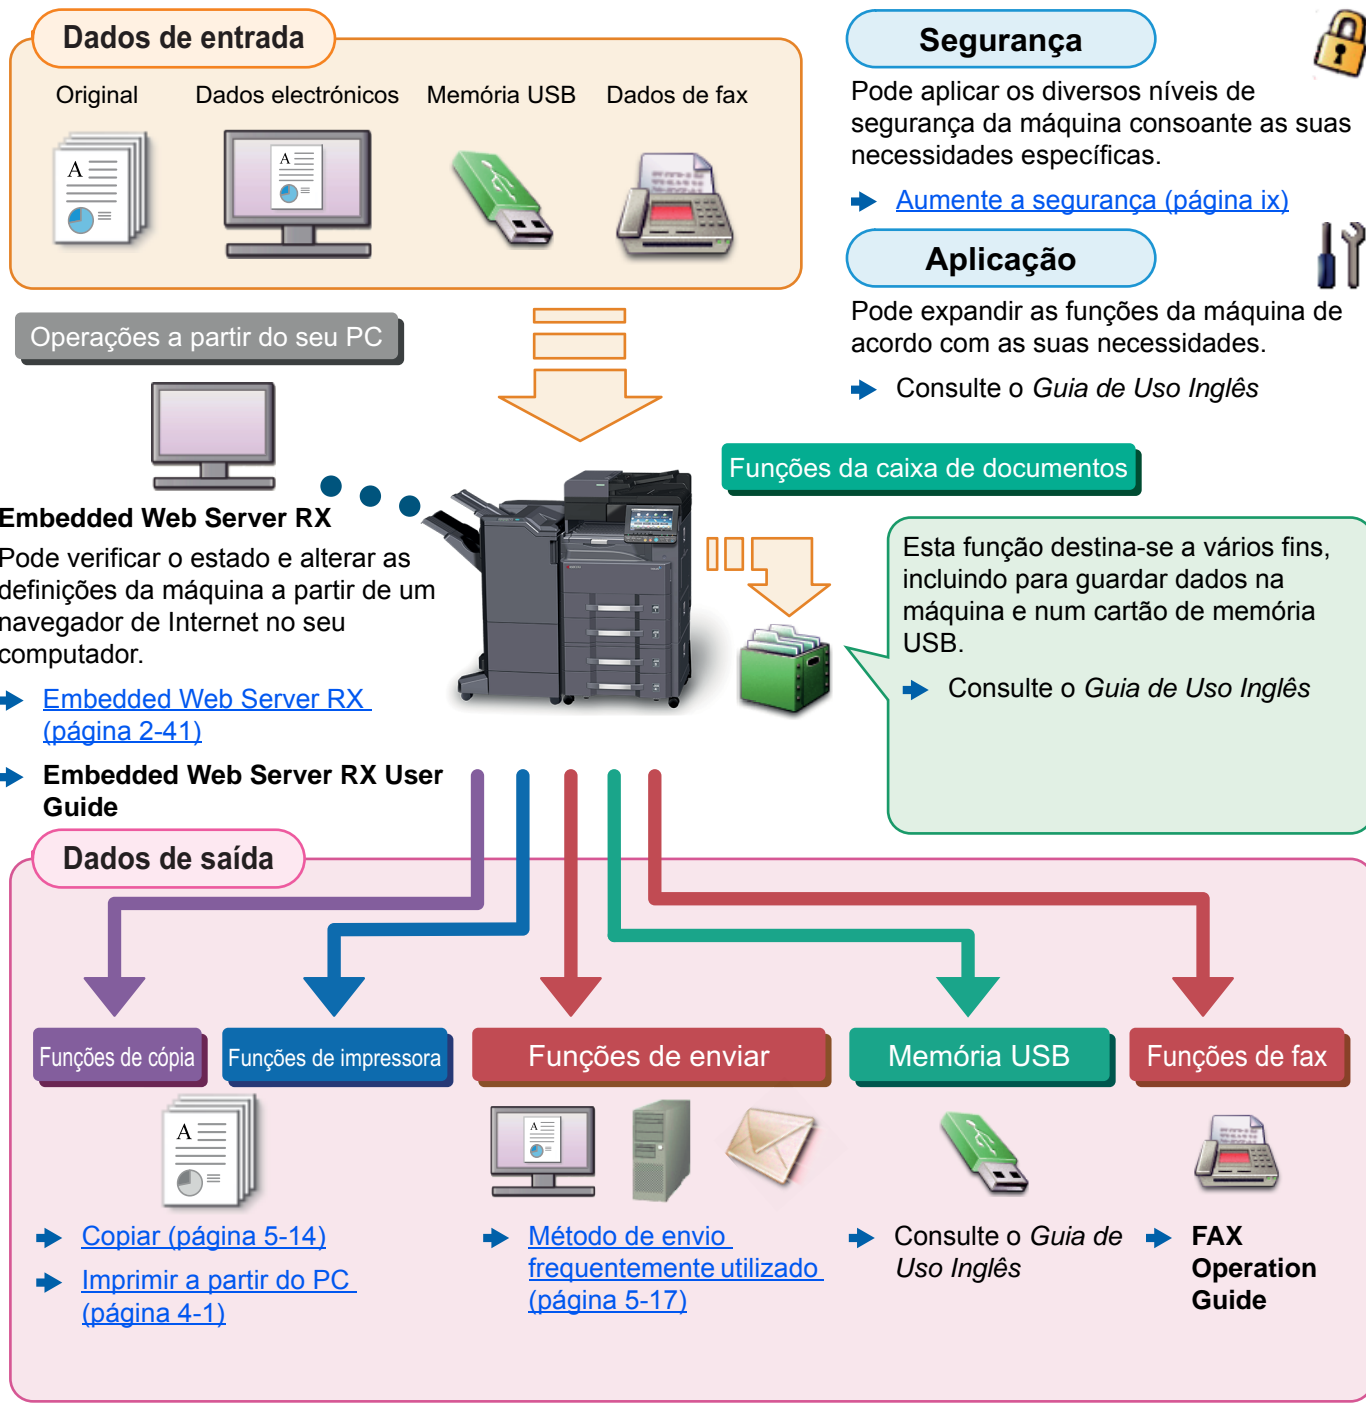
Dados de entrada

Original

Dados electrónicos

Memória USB

Dados de fax

Segurança

Pode aplicar os diversos níveis de segurança da máquina consoante as suas necessidades específicas.

Aumente a segurança (página ix)

Aplicação

Pode expandir as funções da máquina de acordo com as suas necessidades.

Consulte o *Guia de Uso Inglês*

Operações a partir do seu PC

Embedded Web Server RX

Pode verificar o estado e alterar as definições da máquina a partir de um navegador de Internet no seu computador.

Embedded Web Server RX (página 2-41)

Embedded Web Server RX User Guide

Funções da caixa de documentos

Esta função destina-se a vários fins, incluindo para guardar dados na máquina e num cartão de memória USB.

Consulte o *Guia de Uso Inglês*

Dados de saída

Funções de cópia

Funções de impressora

Funções de enviar

Memória USB

Funções de fax

Copiar (página 5-14)

Imprimir a partir do PC (página 4-1)

Método de envio frequentemente utilizado (página 5-17)

Consulte o *Guia de Uso Inglês*

FAX Operation Guide